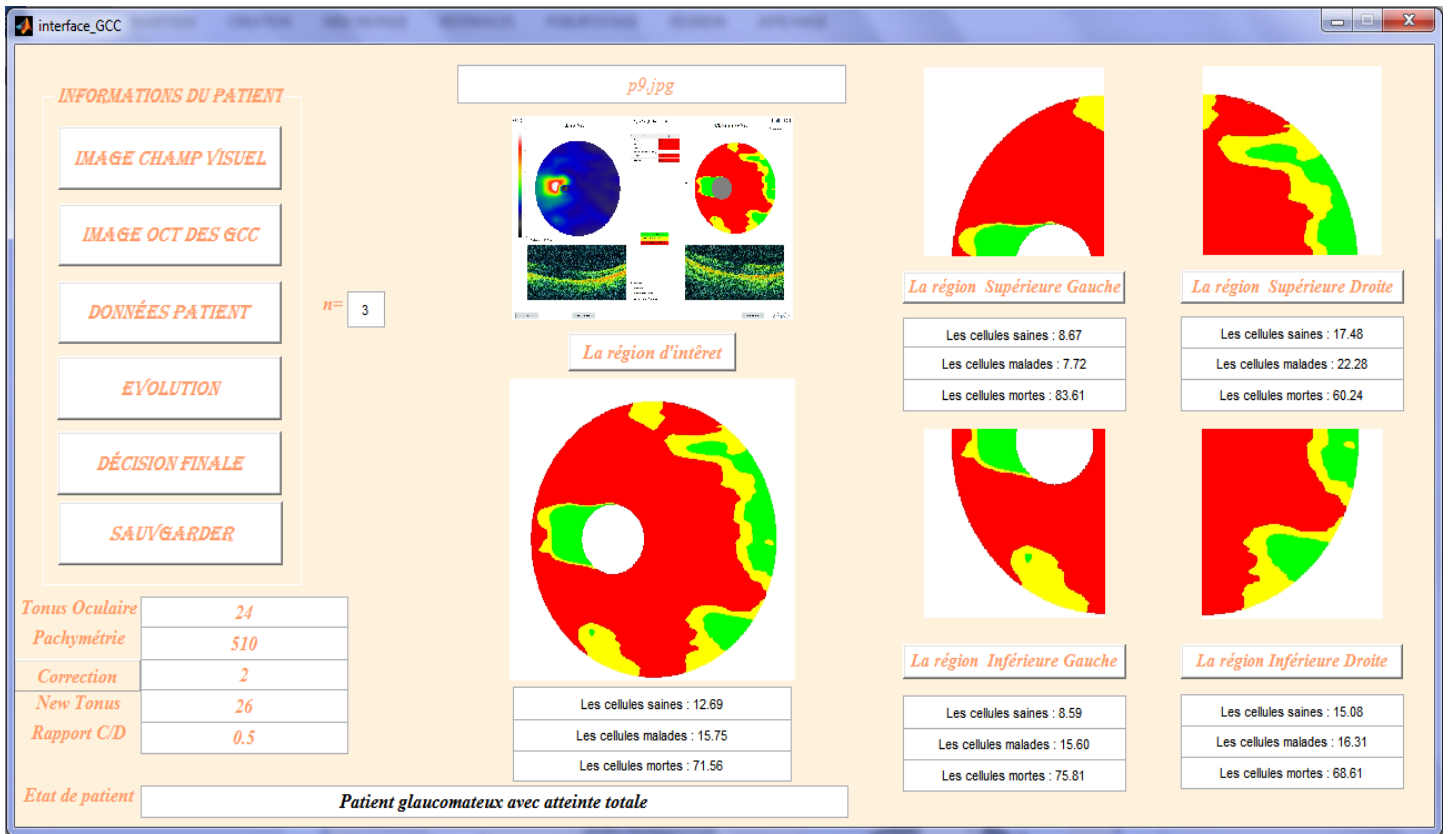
interface_GCC

INFORMATIONS DU PATIENT

IMAGE CHAMP VISUEL

IMAGE OCT DES GCC

DONNÉES PATIENT

EVOLUTION

DÉCISION FINALE

SAUVGARDER

n= 3

p9.jpg

La région d'intêret

Les cellules saines : 12.69
Les cellules malades : 15.75
Les cellules mortes : 71.56

La région Supérieure Gauche

Les cellules saines : 8.67
Les cellules malades : 7.72
Les cellules mortes : 83.61

La région Supérieure Droite

Les cellules saines : 17.48
Les cellules malades : 22.28
Les cellules mortes : 60.24

La région Inférieure Gauche

Les cellules saines : 8.59
Les cellules malades : 15.60
Les cellules mortes : 75.81

La région Inférieure Droite

Les cellules saines : 15.08
Les cellules malades : 16.31
Les cellules mortes : 68.61

| | |
|---|---|
| Tonus Oculaire | 24 |
| Pachymétrie | 510 |
| Correction | 2 |
| New Tonus | 26 |
| Rapport C/D | 0.5 |

Etat de patient Patient glaucomateux avec atteinte totale